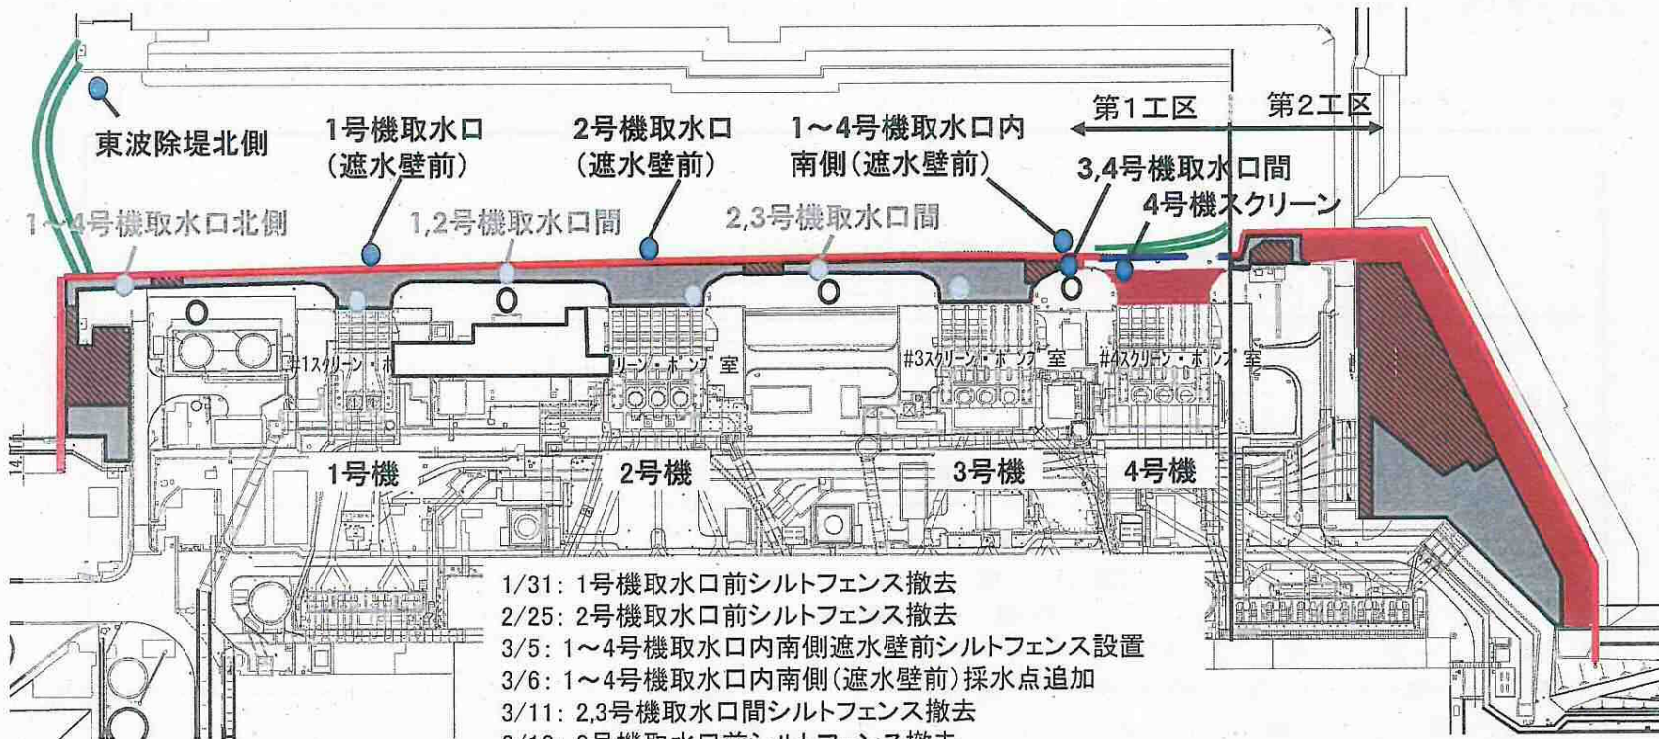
第1工区

第2工区

東波除堤北側

1号機取水口
(遮水壁前)

2号機取水口
(遮水壁前)

1～4号機取水口内
南側(遮水壁前)

3,4号機取水口間

4号機スクリーン

1～4号機取水口北側

1,2号機取水口間

2,3号機取水口間

#1スクリーン・ポ

リーン・ポンプ室

#3スクリーン・ポンプ室

#4スクリーン・ポンプ室

14

1号機

2号機

3号機

4号機

1/31: 1号機取水口前シルトフェンス撤去
2/25: 2号機取水口前シルトフェンス撤去
3/5: 1～4号機取水口内南側遮水壁前シルトフェンス設置
3/6: 1～4号機取水口内南側(遮水壁前)採水点追加
3/11: 2,3号機取水口間シルトフェンス撤去
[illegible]